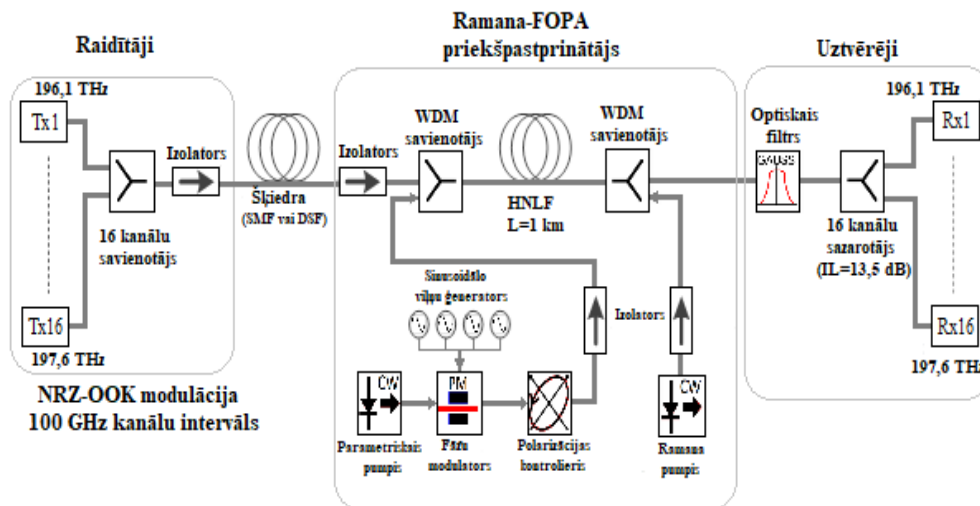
Raidītāji

196,1 THz

Tx1

Izolators

16 kanālu savienotājs

Tx16

197,6 THz

NRZ-OOK modulācija
100 GHz kanālu intervāls

Šķiedra
(SMF vai DSF)

Ramana-FOPA
priekšpastiprinātājs

Izolators

WDM savienotājs

HNLF
L=1 km

WDM savienotājs

Sinusoidālo viļņu ģenerators

Izolators

CW

PM

CW

Parametriskais pumpis

Fāžu modulators

Polarizācijas kontrolieris

Ramana pumpis

Uztvērēji

196,1 THz

Optiskais filtrs

GAUSS

Rx1

16 kanālu sazarotājs
(IL=13,5 dB)

Rx16

197,6 TH